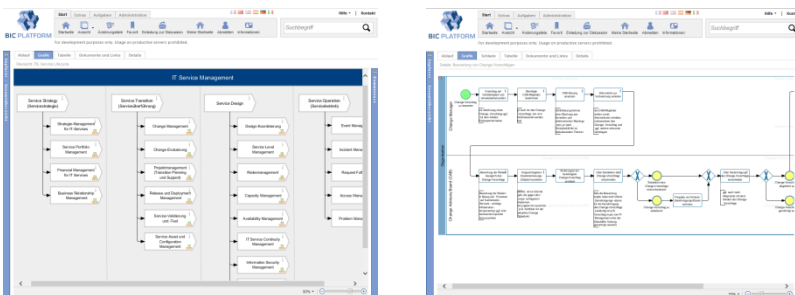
BIC PLATFORM

Start | Genau | Aufgaben | Administration

Startseite | Ansicht | Änderungsliste | Favorit | Einladung zur Diskussion | Meine Startseite | Abmelden | Informationen

Suchbegriff

For development purposes only. Usage on productive servers prohibited.

Attribut | Grafik | Tabelle | Dokumente und Links | Details

IT Service Management

Service Strategy (Servicestrategie)

Strategy Management for IT Services

Service Portfolio Management

Financial Management for IT Services

Business Relationship Management

Service Transition (Serviceüberführung)

Change Management

Change-Evaluierung

Projektmanagement (Transition Planning und Support)

Release und Deployment Management

Service-Validierung und -Test

Service Asset und Configuration Management

Service Design

Design-Koordinierung

Service Level Management

Risikomanagement

Capacity Management

Availability Management

IT Service Continuity Management

Information Security Management

Service Operation (Servicebetrieb)

Event Manag

Incident Mana

Request Fulf

Access Mana

Problem Mana

90%

BIC PLATFORM

Start | Genau | Aufgaben | Administration

Startseite | Ansicht | Änderungsliste | Favorit | Einladung zur Diskussion | Meine Startseite | Abmelden | Informationen

Suchbegriff

For development purposes only. Usage on productive servers prohibited.

Attribut | Grafik | Schaubild | Tabelle | Dokumente und Links | Details

Change Manager

Change Advisory Board (CAB)